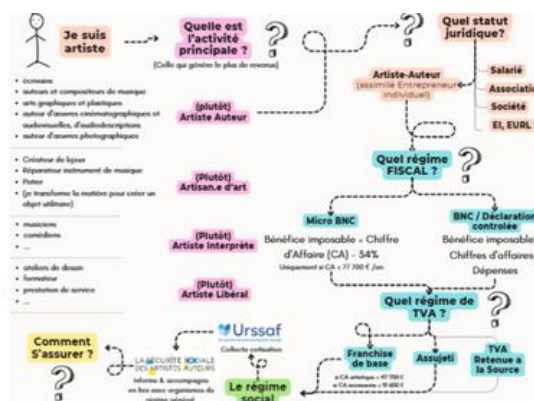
Je suis artiste

Quelle est l'activité principale ?

(Celle qui génère le plus de revenus)

Quel statut juridique?

• écrivains
• auteurs et compositeurs de musique
• arts graphiques et plastiques
• auteur d'œuvres cinématographiques et audiovisuelles, d'audiodescriptions
• auteur d'œuvres photographiques

(plutôt) Artiste Auteur

Artiste-Auteur
(assimilé Entrepreneur individuel)

Salarié
Association
Société
EI, EURL

• Créateur de lignes
• Réparateur instrument de musique
• Potier
• (je transforme la matière pour créer un objet utilitaire)

(Plutôt) Artisan.e d'art

Quel régime FISCAL ?

• musiciens
• comédiens
• ...

(Plutôt) Artiste Interprète

Micro BNC

Bénéfice imposable = Chiffre d'Affaire (CA) - 34%

Uniquement si CA < 77 700 € /an

BNC / Déclaration contrôlée

Bénéfice imposable = Chiffres d'affaires - Dépenses

• ateliers de dessin
• formateur
• prestation de service

(Plutôt) Artiste Libéral

Quel régime de TVA ?

Comment S'assurer ?

Urssaf

Collecte cotisation

LA SÉCURITÉ SOCIALE DES ARTISTES AUTEURS

Informe & accompagne en lien avec organismes du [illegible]

Le régime social

Franchise de base

si CA artistique < 47 700 €
si CA accessoire < 19 600 €

Assujeti

TVA Retenue a la Source